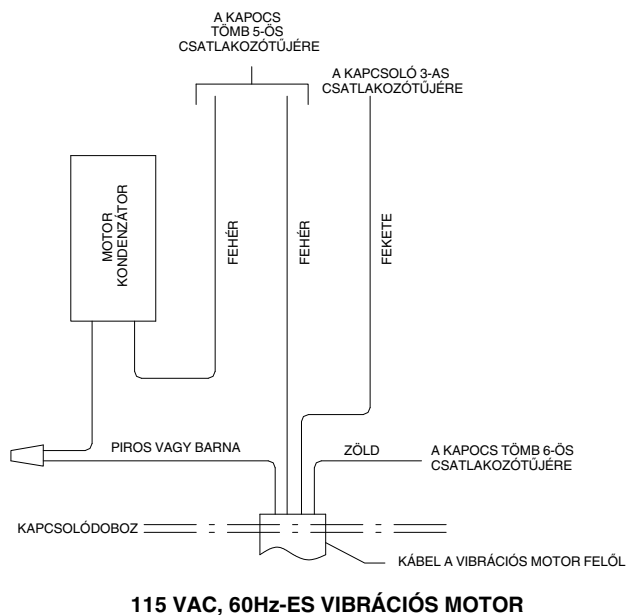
A KAPOCS TÖMB 5-ÖS CSATLAKOZÓTÜJÉRE

A KAPCSOLÓ 3-AS CSATLAKOZÓTÜJÉRE

MOTOR KONDENZÁTOR

FEHÉR

FEHÉR

FEKETE

PIROS VAGY BARNA

ZÖLD

A KAPOCS TÖMB 6-ÖS CSATLAKOZÓTÜJÉRE

KAPCSOLÓDOBOZ

KÁBEL A VIBRÁCIÓS MOTOR FELŐL

115 VAC, 60Hz-ES VIBRÁCIÓS MOTOR